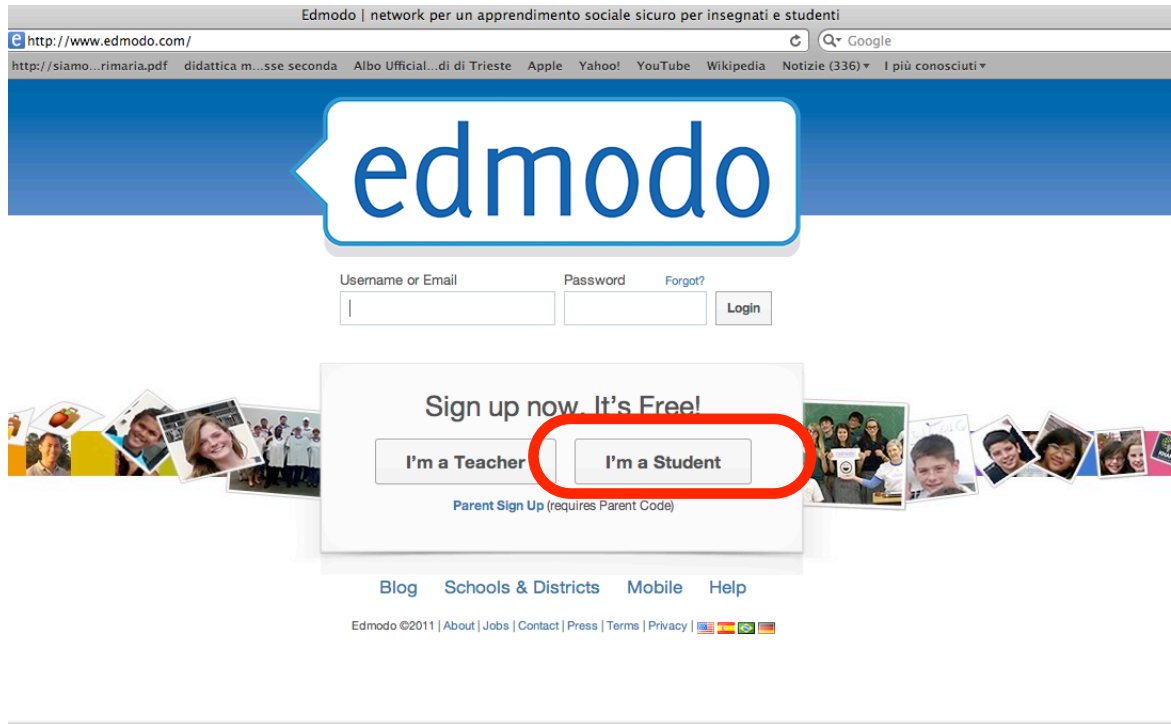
Edmodo | network per un apprendimento sociale sicuro per insegnati e studenti

http://www.edmodo.com/

Google

http://siamo...rimaria.pdf didattica m...sse seconda Albo Official...di di Trieste Apple Yahoo! YouTube Wikipedia Notizie (336) I più conosciuti

edmodo

Username or Email

Password Forgot?

Login

Sign up now. It's Free!

I'm a Teacher I'm a Student

Parent Sign Up (requires Parent Code)

Blog Schools & Districts Mobile Help

Edmodo ©2011 | About | Jobs | Contact | Press | Terms | Privacy |